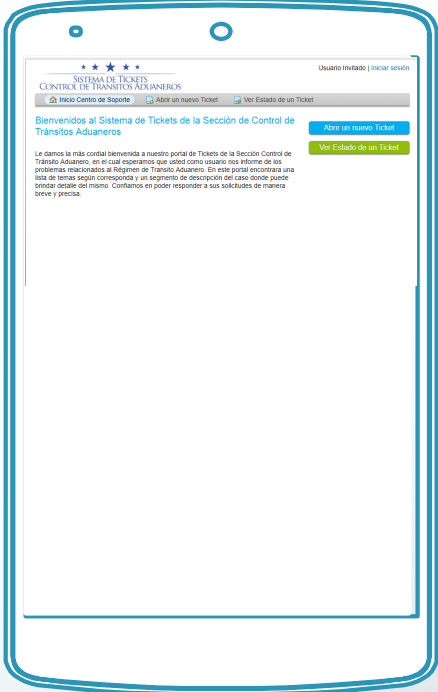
Sistema de Tickets
Control de Tránsitos Aduaneros

Usuario Invitado | Iniciar sesión

Inicio Centro de Soporte
Abrir un nuevo Ticket
Ver Estado de un Ticket

Bienvenidos al Sistema de Tickets de la Sección de Control de Tránsitos Aduaneros

Le damos la más cordial bienvenida a nuestro portal de Tickets de la Sección Control de Tránsito Aduanero, en el cual esperamos que usted como usuario nos informe de los problemas relacionados al Régimen de Transito Aduanero. En este portal encontrara una lista de temas según corresponda y un segmento de descripción del caso donde puede brindar detalle del mismo. Confiamos en poder responder a sus solicitudes de manera breve y precisa.

Abrir un nuevo Ticket
Ver Estado de un Ticket